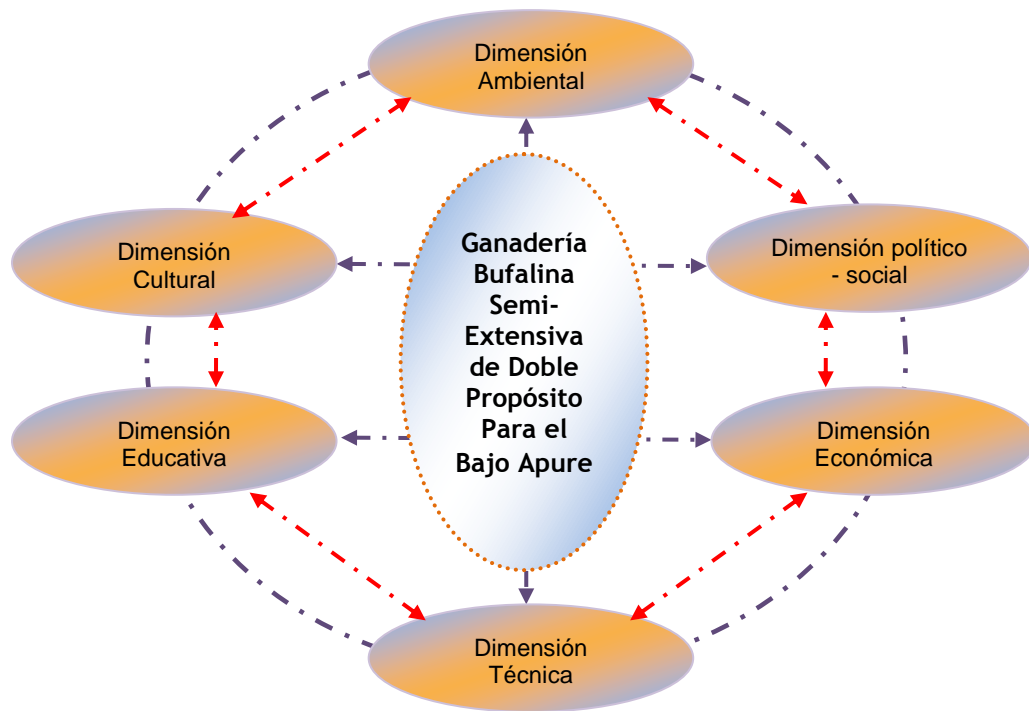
Dimensión Ambiental

Dimensión Cultural

Dimensión político - social

Ganadería Bufalina Semi-Extensiva de Doble Propósito Para el Bajo Apure

Dimensión Educativa

Dimensión Económica

Dimensión Técnica